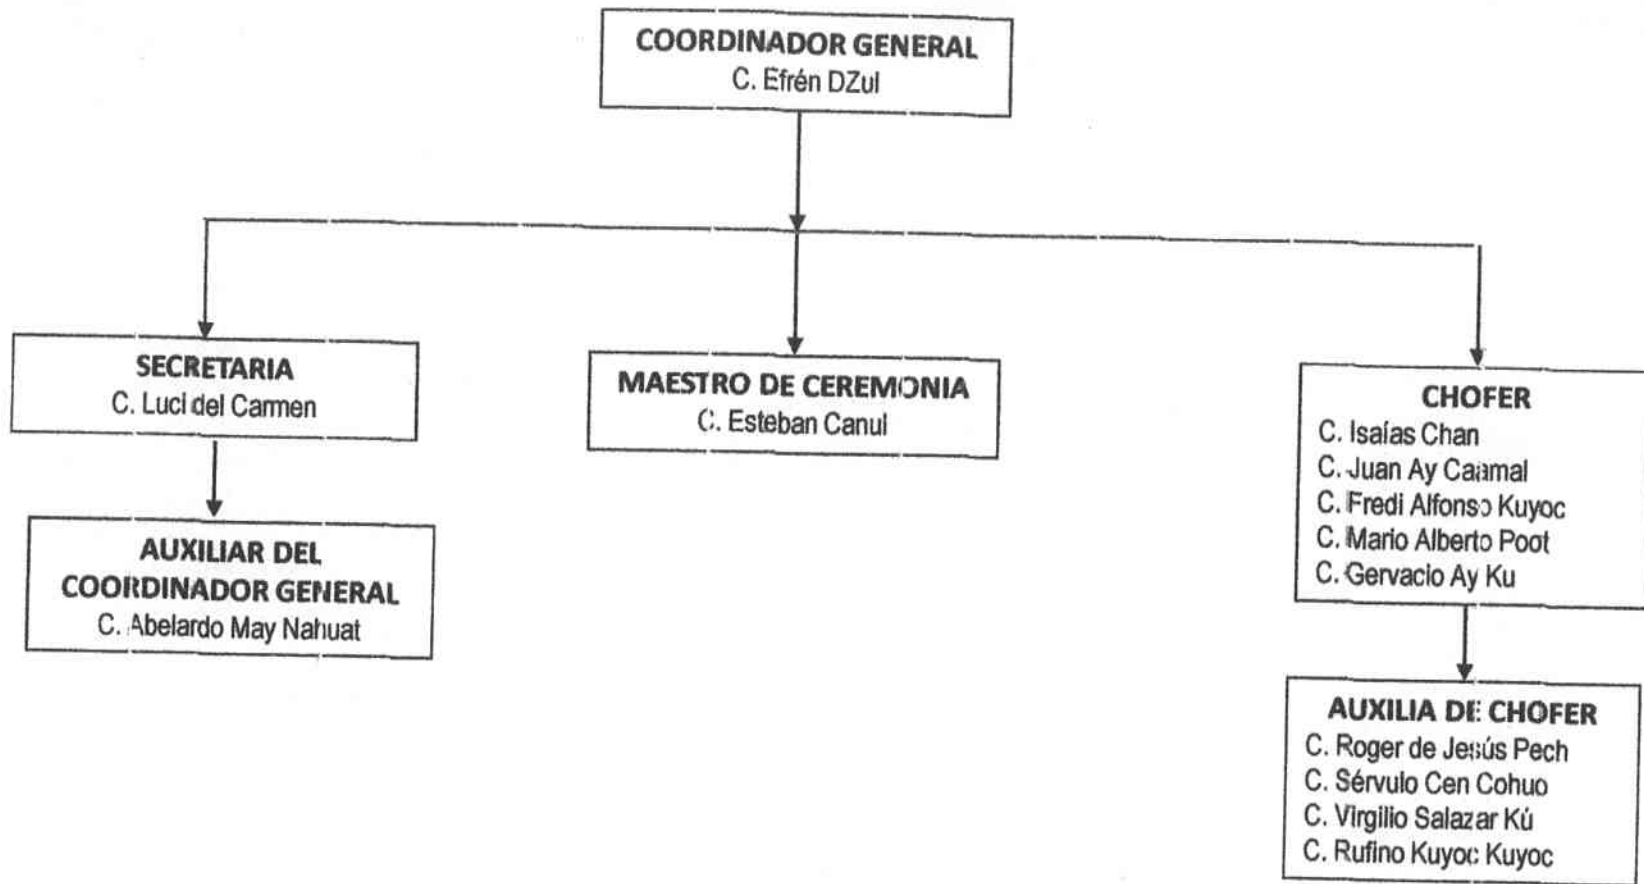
COORDINADOR GENERAL
C. Efrén DZul

SECRETARIA
C. Luci del Carmen

AUXILIAR DEL COORDINADOR GENERAL
C. Abelardo May Nahuat

MAESTRO DE CEREMONIA
C. Esteban Canul

CHOFER
C. Isaías Chan
C. Juan Ay Caamal
C. Fredi Alfonso Kuyoc
C. Mario Alberto Poot
C. Gervacio Ay Ku

AUXILIA DE CHOFER
C. Roger de Jesús Pech
C. Sérvulo Cen Cohuo
C. Virgilio Salazar Kú
C. Rufino Kuyoc Kuyoc